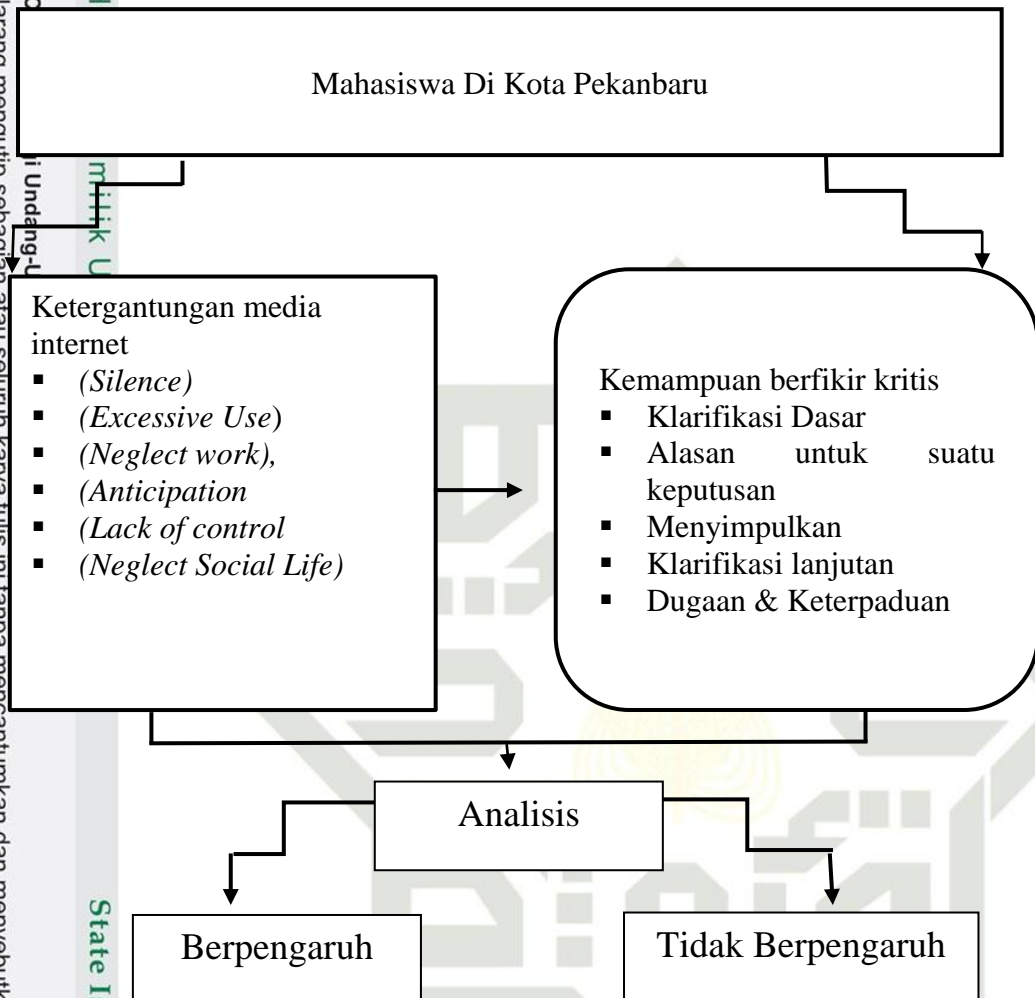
Mahasiswa Di Kota Pekanbaru

Ketergantungan media internet
- *(Silence)*
- *(Excessive Use)*
- *(Neglect work),*
- *(Anticipation*
- *(Lack of control*
- *(Neglect Social Life)*

Kemampuan berfikir kritis
- Klarifikasi Dasar
- Alasan untuk suatu keputusan
- Menyimpulkan
- Klarifikasi lanjutan
- Dugaan & Keterpaduan

Analisis

Berpengaruh

Tidak Berpengaruh

milik U

i Undang-U

State I